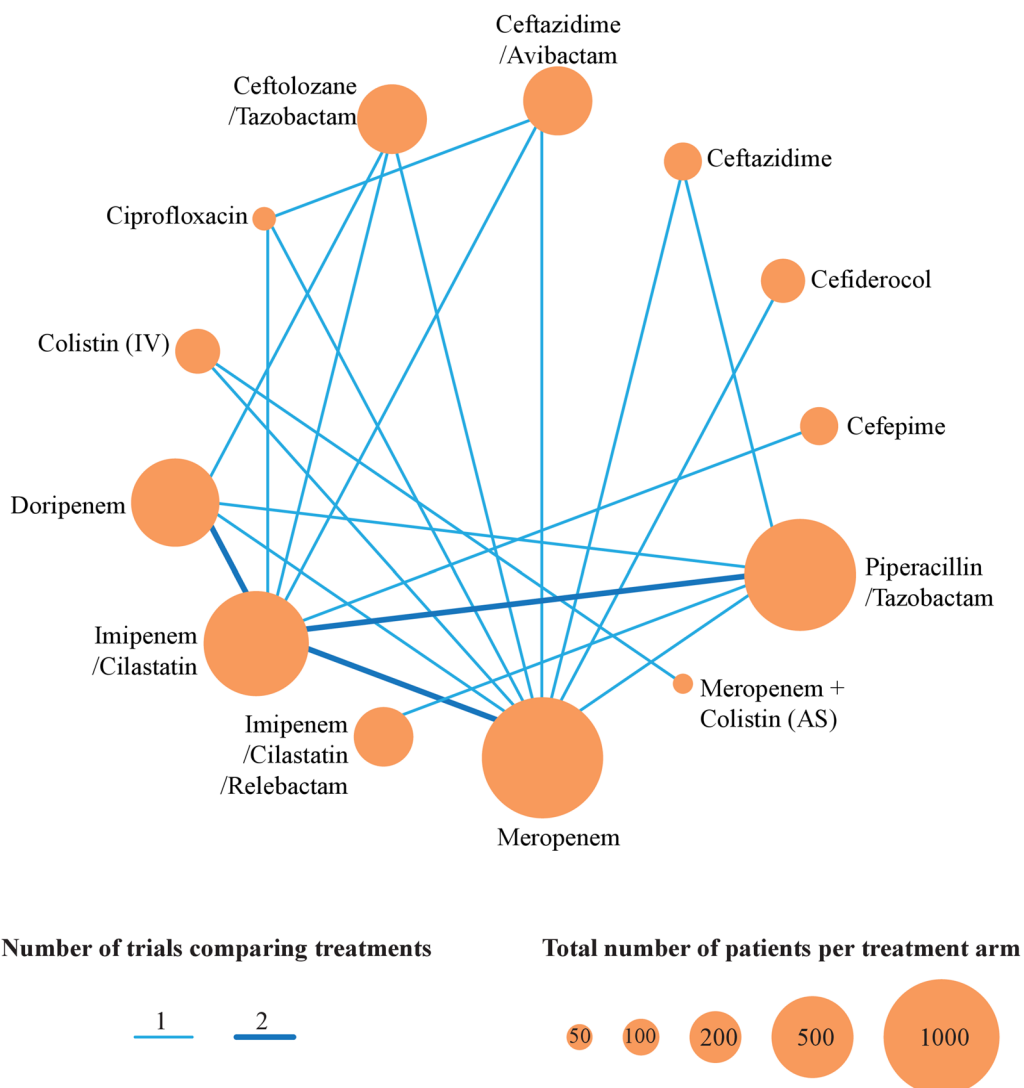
Ceftazidime /Avibactam

Ceftolozane /Tazobactam

Ceftazidime

Ciprofloxacin

Cefiderocol

Colistin (IV)

Cefepime

Doripenem

Piperacillin /Tazobactam

Imipenem /Cilastatin

Meropenem + Colistin (AS)

Imipenem /Cilastatin /Relebactam

Meropenem

Number of trials comparing treatments

1

2

Total number of patients per treatment arm

50

100

200

500

1000